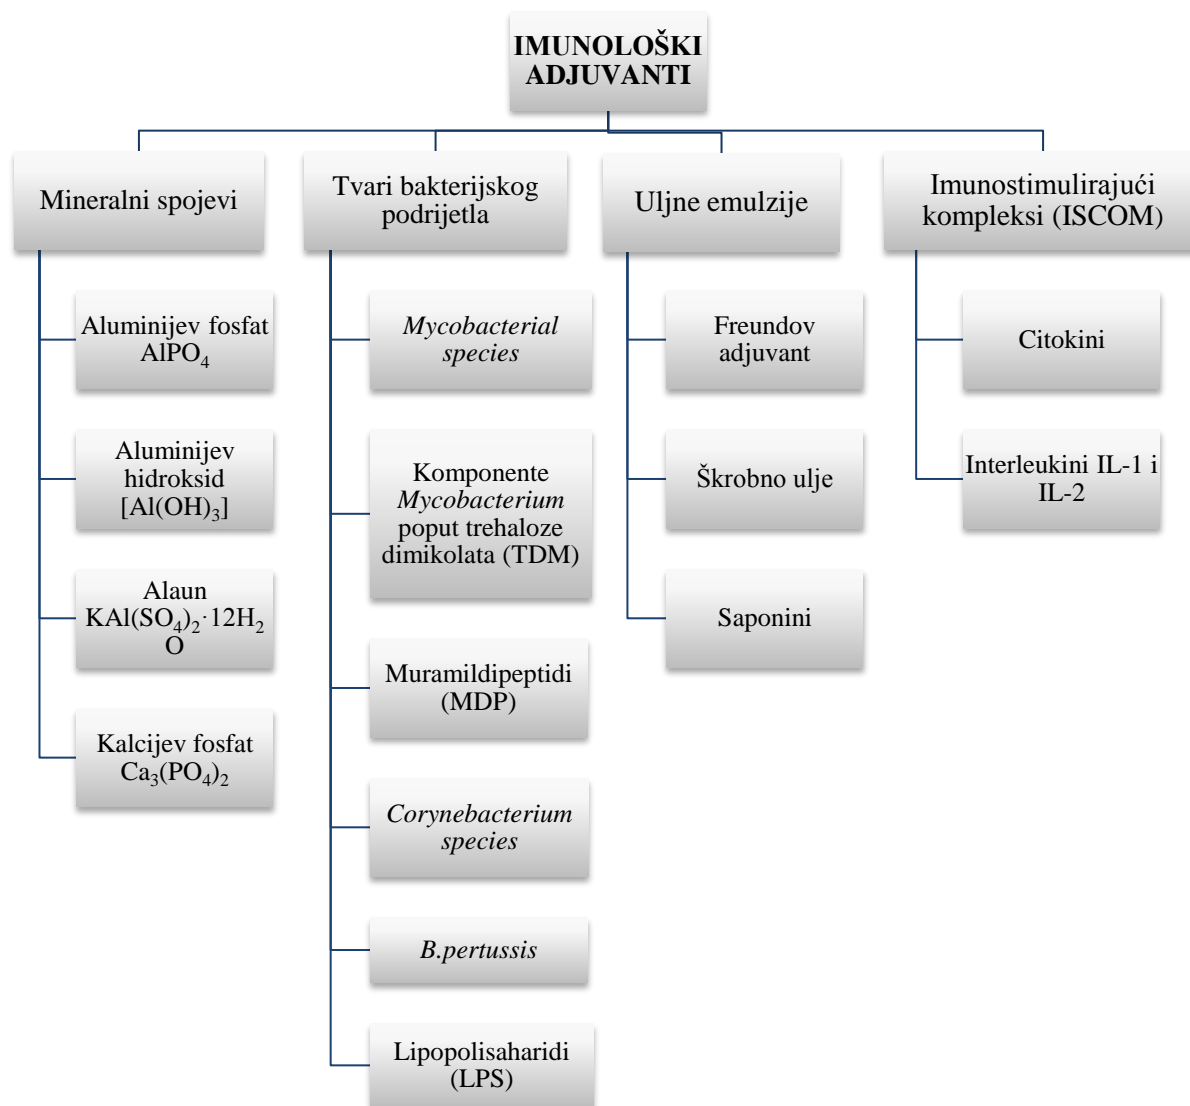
IMUNOLOŠKI ADJUVANTI

Mineralni spojevi

Aluminijev fosfat $AlPO_4$

Aluminijev hidroksid $[Al(OH)_3]$

Alaun $KAl(SO_4)_2 \cdot 12H_2O$

Kalcijev fosfat $Ca_3(PO_4)_2$

Tvari bakterijskog podrijetla

Mycobacterial species

Komponente Mycobacterium poput trehaloze dimikolata (TDM)

Muramildipeptidi (MDP)

Corynebacterium species

B.pertussis

Lipopolisaharidi (LPS)

Uljne emulzije

Freundov adjuvant

Škrobno ulje

Saponini

Imunostimulirajući kompleksi (ISCOM)

Citokini

Interleukini IL-1 i IL-2